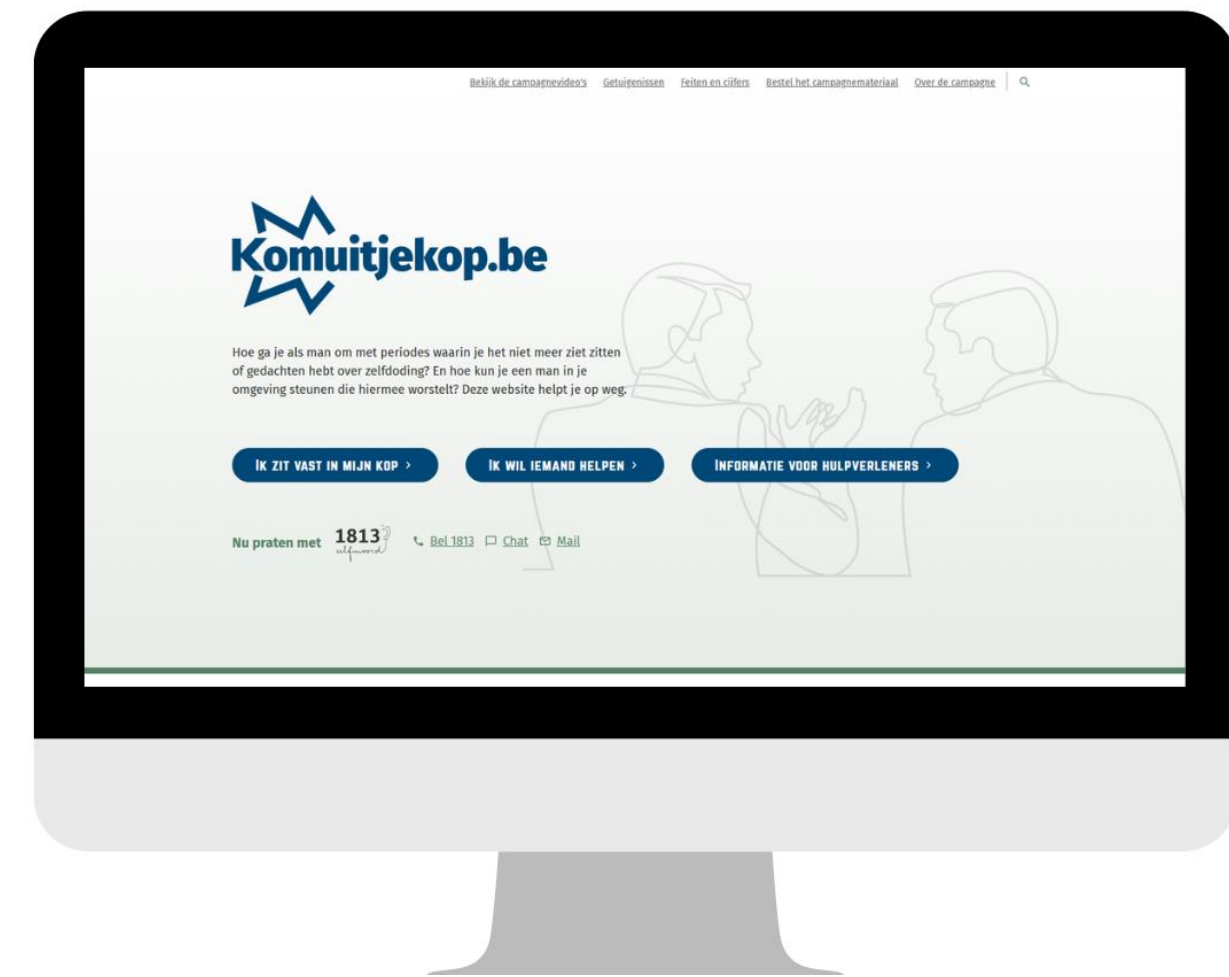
Bekijk de campagnevideo's Getuigenissen Feiten en cijfers Bestel het campagnemateriaal Over de campagne

Komuitjekop.be

Hoe ga je als man om met periodes waarin je het niet meer ziet zitten of gedachten hebt over zelfdoding? En hoe kun je een man in je omgeving steunen die hiermee worstelt? Deze website helpt je op weg.

IK ZIT VAST IN MIJN KOP >

IK WIL IEMAND HELPEN >

INFORMATIE VOOR HULPVERLENERS >

Nu praten met 1813 zelfmoord Bel 1813 Chat Mail